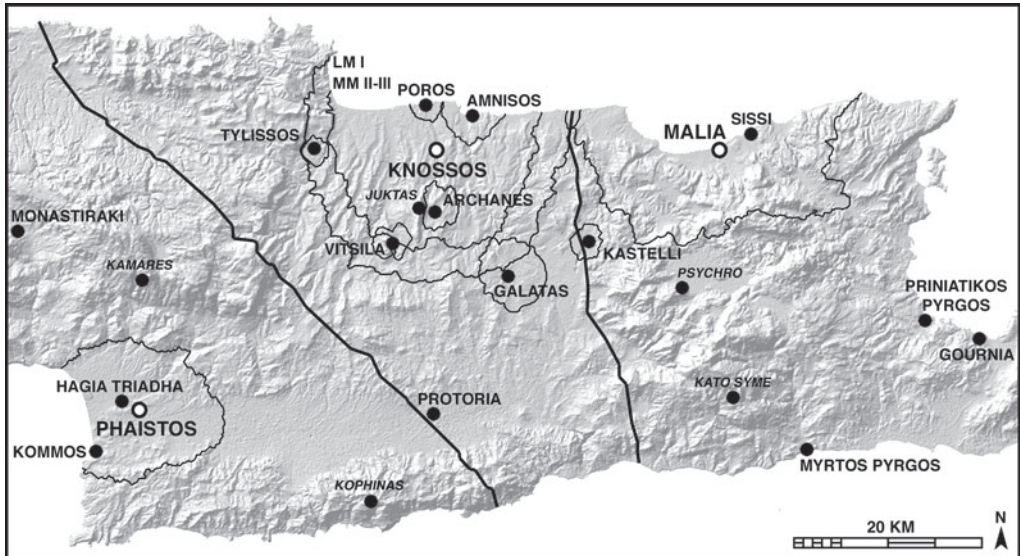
LM I
MM II-III
POROS
AMNISOS
SISSI
MALIA
TYLISSOS
KNOSSOS
JUKTAS
ARCHANES
MONASTIRAKI
VITSILA
KASTELLI
KAMARES
GALATAS
PSYCHRO
PRINIATIKOS PYRGOS
GOURNIA
HAGIA TRIADHA
PHAISTOS
PROTORIA
KATO SYME
KOMMOS
MYRTOS PYRGOS
KOPHINAS
20 KM
N